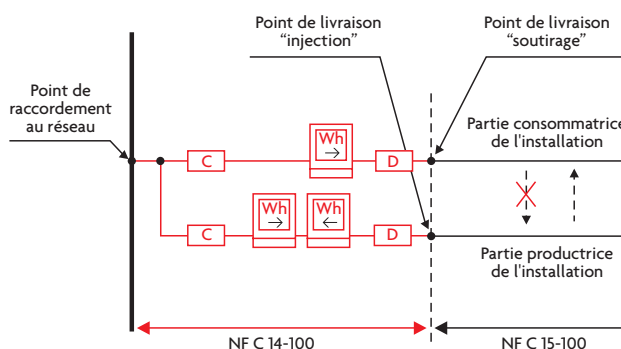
Point de livraison "injection"

Point de livraison "soutirage"

Point de raccordement au réseau

Partie consommatrice de l'installation

C

Wh →

D

C

Wh →

Wh ←

D

Partie productrice de l'installation

NF C 14-100

NF C 15-100